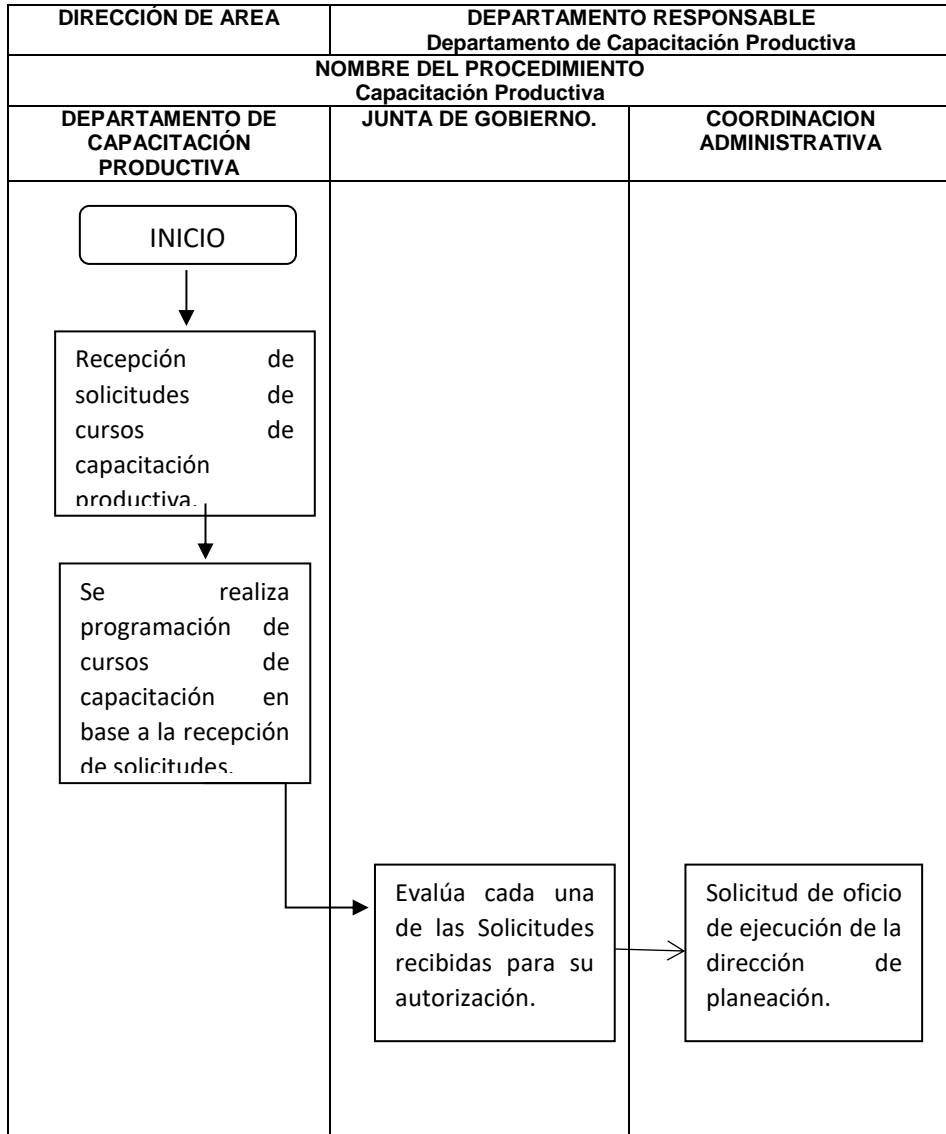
| DIRECCIÓN DE AREA | DEPARTAMENTO RESPONSABLE Departamento de Capacitación Productiva |
|---|---|

NOMBRE DEL PROCEDIMIENTO
Capacitación Productiva

| DEPARTAMENTO DE CAPACITACIÓN PRODUCTIVA | JUNTA DE GOBIERNO. | COORDINACION ADMINISTRATIVA |
|---|---|---|

INICIO

Recepción de solicitudes de cursos de capacitación productiva.

Se realiza programación de cursos de capacitación en base a la recepción de solicitudes.

Evalúa cada una de las Solicitudes recibidas para su autorización.

Solicitud de oficio de ejecución de la dirección de planeación.